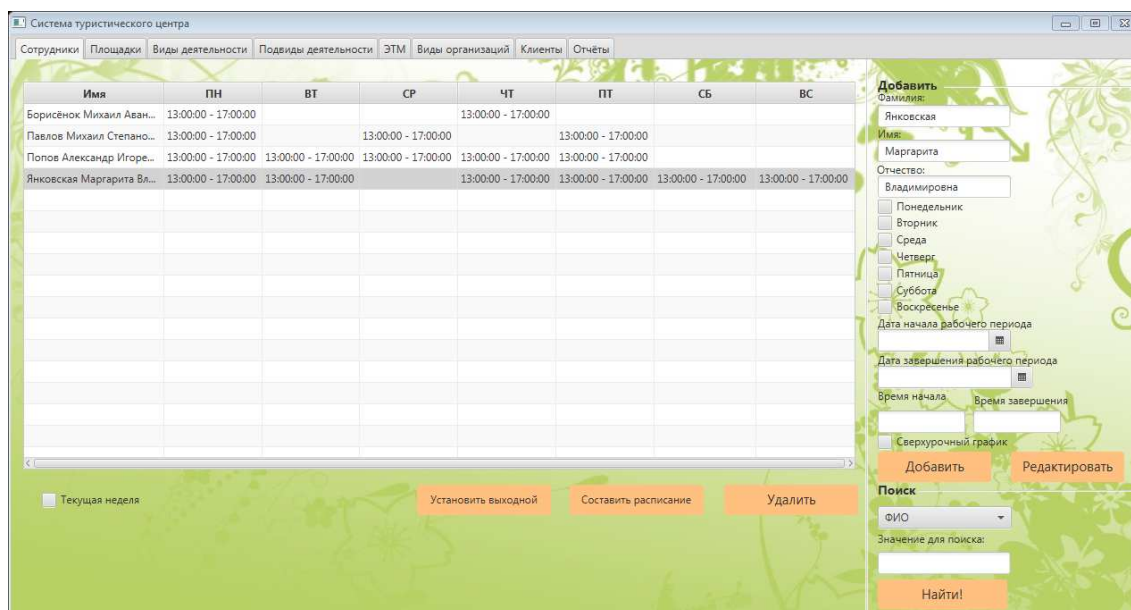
Система туристического центра

Сотрудники | Площадки | Виды деятельности | Подвиды деятельности | ЭТМ | Виды организаций | Клиенты | Отчёты

| Имя | ПН | ВТ | СР | ЧТ | ПТ | СБ | ВС |
|---|---|---|---|---|---|---|---|
| Борисёнок Михаил Аван... | 13:00:00 - 17:00:00 | | | 13:00:00 - 17:00:00 | | | |
| Павлов Михаил Степано... | 13:00:00 - 17:00:00 | | 13:00:00 - 17:00:00 | | 13:00:00 - 17:00:00 | | |
| Попов Александр Игоре... | 13:00:00 - 17:00:00 | 13:00:00 - 17:00:00 | 13:00:00 - 17:00:00 | 13:00:00 - 17:00:00 | 13:00:00 - 17:00:00 | | |
| Янковская Маргарита Вл... | 13:00:00 - 17:00:00 | 13:00:00 - 17:00:00 | | 13:00:00 - 17:00:00 | 13:00:00 - 17:00:00 | 13:00:00 - 17:00:00 | 13:00:00 - 17:00:00 |

Текущая неделя

Установить выходной

Составить расписание

Удалить

Добавить
Фамилия:
Янковская
Имя:
Маргарита
Отчество:
Владимировна
Понедельник
Вторник
Среда
Четверг
Пятница
Суббота
Воскресенье
Дата начала рабочего периода
Дата завершения рабочего периода
Время начала
Время завершения
Сверхурочный график
Добавить
Редактировать

Поиск
ФИО
Значение для поиска:
Найти!